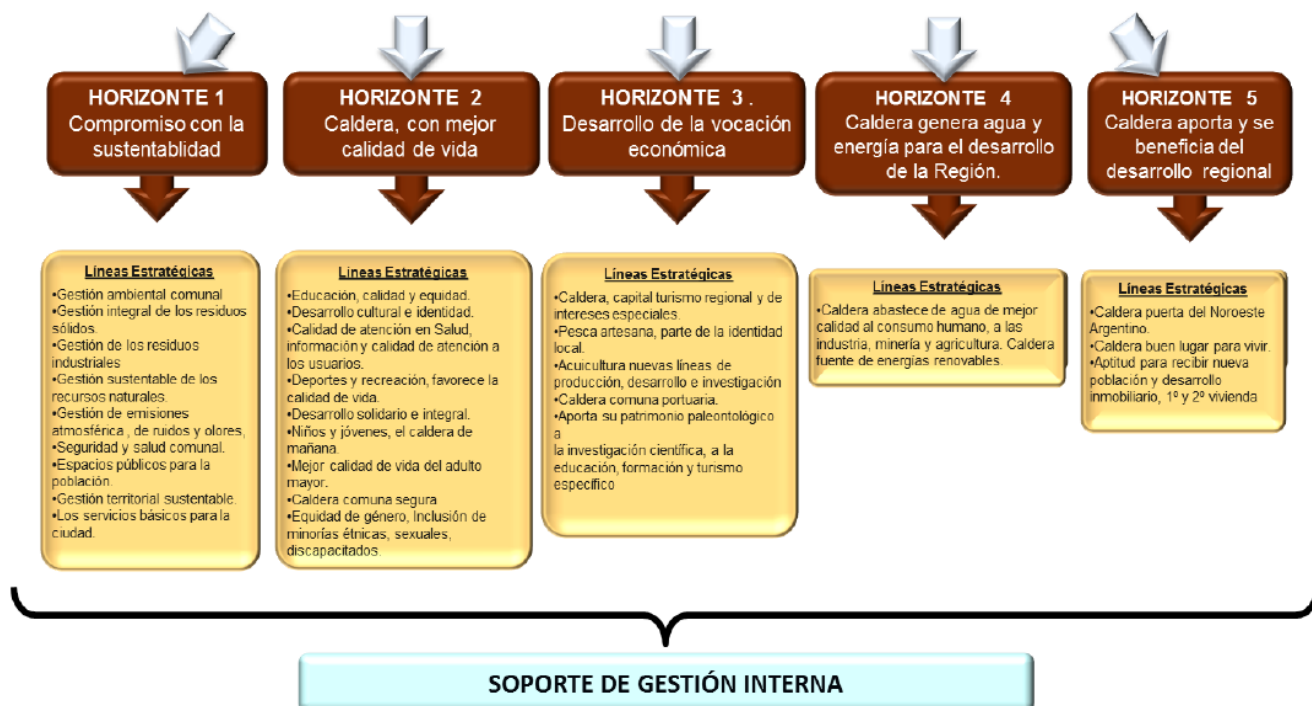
HORIZONTE 1
Compromiso con la sustentablidad

Líneas Estratégicas
•Gestión ambiental comunal
•Gestión integral de los residuos sólidos.
•Gestión de los residuos industriales
•Gestión sustentable de los recursos naturales.
•Gestión de emisiones atmosférica , de ruidos y olores,
•Seguridad y salud comunal.
•Espacios públicos para la población.
•Gestión territorial sustentable.
•Los servicios básicos para la ciudad.

HORIZONTE 2
Caldera, con mejor calidad de vida

Líneas Estratégicas
•Educación, calidad y equidad.
•Desarrollo cultural e identidad.
•Calidad de atención en Salud, información y calidad de atención a los usuarios.
•Deportes y recreación, favorece la calidad de vida.
•Desarrollo solidario e integral.
•Niños y jóvenes, el caldera de mañana.
•Mejor calidad de vida del adulto mayor.
•Caldera comuna segura
•Equidad de género, Inclusión de minorías étnicas, sexuales, discapacitados.

HORIZONTE 3 .
Desarrollo de la vocación económica

Líneas Estratégicas
•Caldera, capital turismo regional y de intereses especiales.
•Pesca artesana, parte de la identidad local.
•Acuicultura nuevas líneas de producción, desarrollo e investigación
•Caldera comuna portuaria.
•Aporta su patrimonio paleontológico a
la investigación científica, a la educación, formación y turismo específico

HORIZONTE 4
Caldera genera agua y energía para el desarrollo de la Región.

Líneas Estratégicas
•Caldera abastece de agua de mejor calidad al consumo humano, a las industria, minería y agricultura. Caldera fuente de energías renovables.

HORIZONTE 5
Caldera aporta y se beneficia del desarrollo regional

Líneas Estratégicas
•Caldera puerta del Noroeste Argentino.
•Caldera buen lugar para vivir.
•Aptitud para recibir nueva población y desarrollo inmobiliario, 1º y 2º vivienda

SOPORTE DE GESTIÓN INTERNA